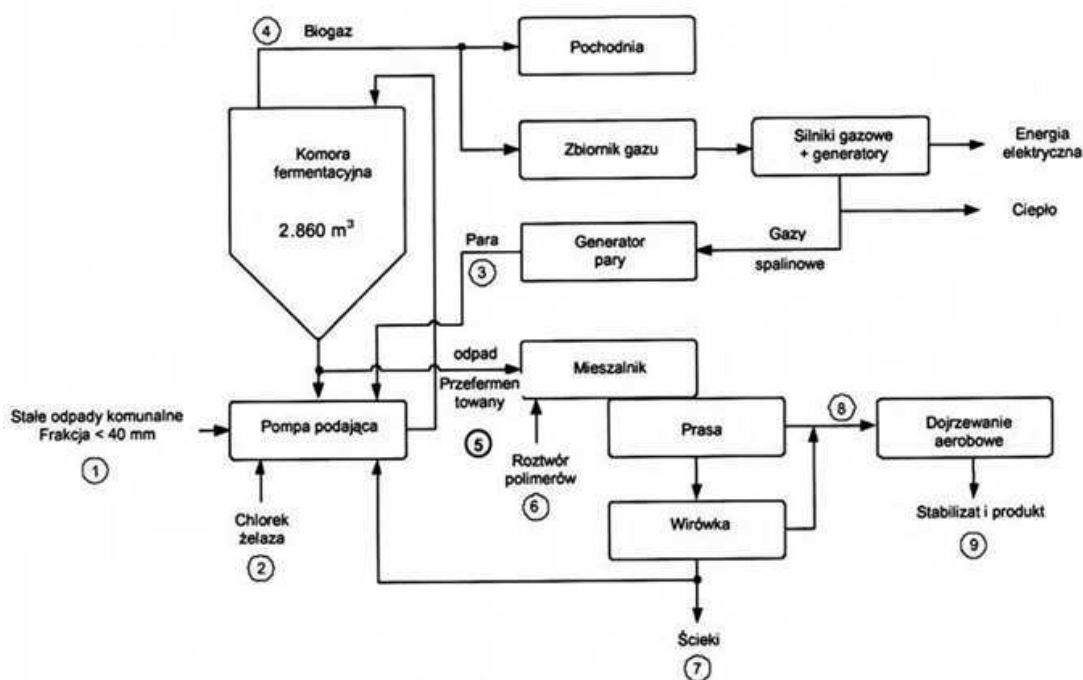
4 Biogaz

Pochodnia

Komora fermentacyjna

2.860 m$^3$

Zbiornik gazu

Silniki gazowe + generatory

Energia elektryczna

Ciepło

Gazy spalinowe

Para

3

Generator pary

odpad Przefermentowany

Mieszalnik

Stałe odpady komunalne Frakcja < 40 mm

1

Pompa podająca

5

Roztwór polimerów

6

Prasa

8

Dojrzewanie aerobowe

Chlorek żelaza

2

Wirówka

Stabilizat i produkt

9

Ścieki

7